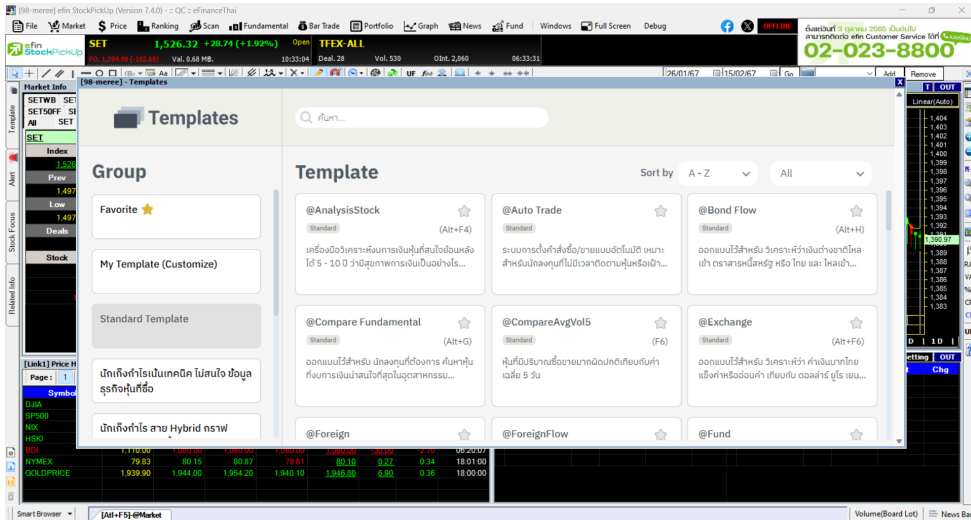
[98-meree] efin StockPickUp (Version 7.4.0) :: QC :: eFinanceThai

File Market Price Ranking Scan Fundamental Bar Trade Portfolio Graph News Fund Windows Full Screen Debug

OFFLINE

efin StockPickUp

SET 1,526.32 +28.74 (+1.92%) Open TFEX-ALL

Val. 0.68 MB. 10:33:04 Deal. 28 Vol. 530 OInt. 2,060 06:33:31

02-023-8800

Market Info

SETWB SET

SET50FF SET

All SET

SET

Index

1,526

Prev

1,497

Low

1,497

Deals

Stock

Template

Alert

Stock Focus

Related Info

[98-meree] - Templates

Templates

ค้นหา...

Group

Favorite

My Template (Customize)

Standard Template

นักเก็งกำไรเน้นเทคนิค ไม่สนใจ ข้อมูลธุรกิจหุ้นที่ซื้อ

นักเก็งกำไร สาย Hybrid กราฟ

Template

Sort by A - Z All

@AnalysisStock
Standard (Alt+F4)
เครื่องมือวิเคราะห์งบการเงินหุ้นที่สนใจย้อนหลังได้ 5 - 10 ปี ว่ามีสุขภาพการเงินเป็นอย่างไร...

@Auto Trade
Standard
ระบบการตั้งคำสั่งซื้อ/ขายแบบอัตโนมัติ เหมาะสำหรับนักลงทุนที่ไม่มีเวลาติดตามหุ้นหรือเฝ้า...

@Bond Flow
Standard (Alt+H)
ออกแบบไว้สำหรับ วิเคราะห์ว่าเงินต่างชาติไหลเข้า ตราสารหนี้สหรัฐ หรือ ไทย และ ไหลเข้า...

@Compare Fundamental
Standard (Alt+G)
ออกแบบไว้สำหรับ นักลงทุนที่ต้องการ ค้นหาหุ้นที่งบการเงินน่าสนใจที่สุดในอุตสาหกรรม...

@CompareAvgVol5
Standard (F6)
หุ้นที่มีปริมาณซื้อขายมากผิดปกติเทียบกับค่าเฉลี่ย 5 วัน

@Exchange
Standard (Alt+F6)
ออกแบบไว้สำหรับ วิเคราะห์ว่า ค่าเงินบาทไทย แข็งค่าหรืออ่อนค่า เทียบกับ ดอลล่าร์ ยูโร เยน...

@Foreign

@ForeignFlow

@Fund

[Link1] Price H

Page: 1

Symbo

DJIA

SP500

NIX

HSKI

BDI 1,110.00

NYMEX 79.83 80.15 80.87 79.61 80.10 0.27 0.34 18:01:00

GOLDPRICE 1,939.90 1,944.00 1,954.20 1,940.10 1,946.80 6.90 0.36 18:00:00

26/01/67 15/02/67 Go Add Remove

Linear(Auto)

1,404
1,403
1,402
1,401
1,400
1,399
1,398
1,397
1,396
1,395
1,394
1,393
1,392
1,391
1,390.97
1,389
1,388
1,387
1,386
1,385
1,384
1,383

1D 1

etting OUT

Chg

Smart Browser

[Atl+F5]-@Market

Volume(Board Lot)

News Ba